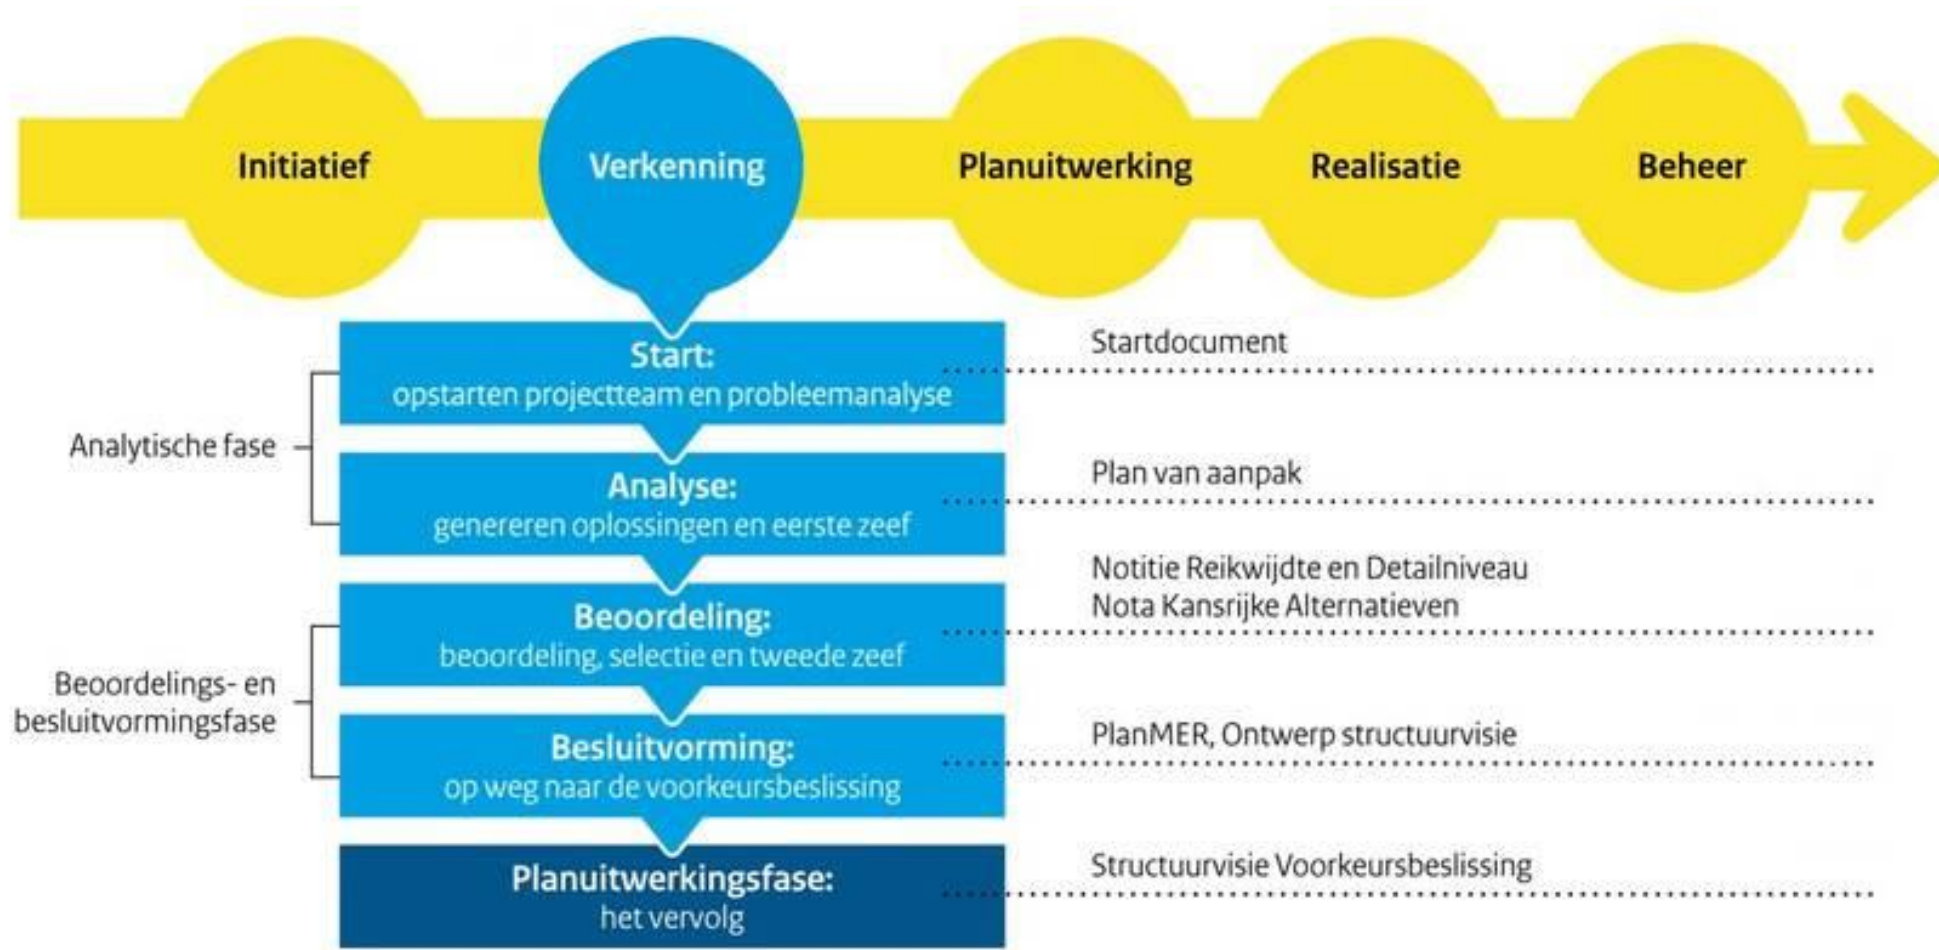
Initiatief
Verkenning
Planuitwerking
Realisatie
Beheer

Analytische fase

Start:
opstarten projectteam en probleemanalyse

Startdocument

Analyse:
genereren oplossingen en eerste zeef

Plan van aanpak

Beoordelings- en besluitvormingsfase

Beoordeling:
beoordeling, selectie en tweede zeef

Notitie Reikwijdte en Detailniveau
Nota Kansrijke Alternatieven

Besluitvorming:
op weg naar de voorkeursbeslissing

PlanMER, Ontwerp structuurvisie

Planuitwerkingsfase:
het vervolg

Structuurvisie Voorkeursbeslissing